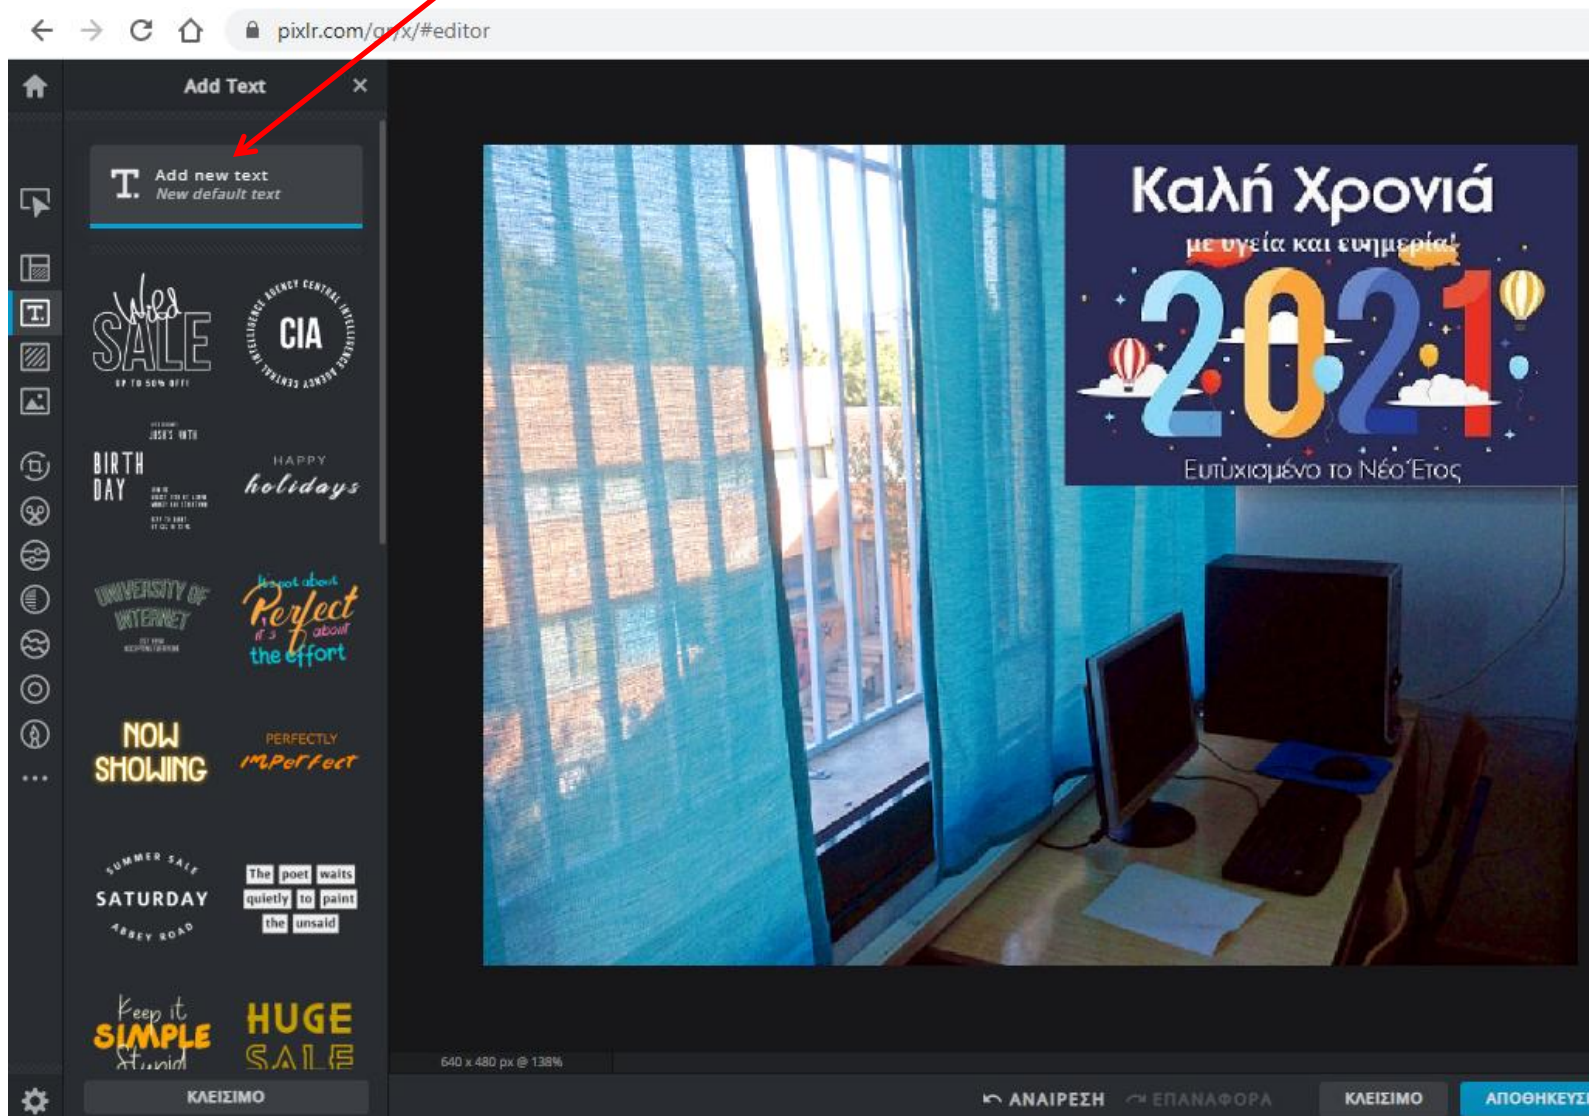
pixlr.com/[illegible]x/#editor

Add Text

Add new text
New default text

Wild SALE
UP TO 50% OFF!

CENTRAL INTELLIGENCE AGENCY CENTRAL INTELLIGENCE
CIA

BIRTH DAY

HAPPY holidays

UNIVERSITY OF INTERNET

It's not about Perfect it's about the effort

NOW SHOWING

PERFECTLY imperfect

SUMMER SALE
SATURDAY
ABBEY ROAD

The poet waits quietly to paint the unsaid

Keep it SIMPLE Stupid

HUGE SALE

ΚΛΕΙΣΙΜΟ

Καλή Χρονιά
με υγεία και ευημερία!
2021
Ευτυχισμένο το Νέο Έτος

640 x 480 px @ 138%

ΑΝΑΙΡΕΣΗ
ΕΠΑΝΑΦΟΡΑ
ΚΛΕΙΣΙΜΟ
ΑΠΟΘΗΚΕΥΣ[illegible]